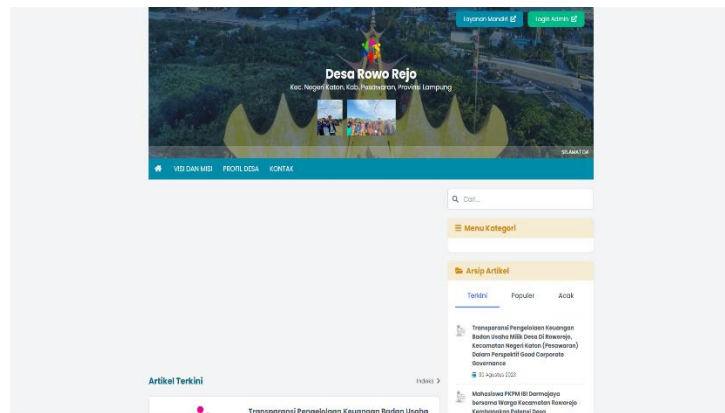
Layanan Mandiri

Login Admin

Desa Rowo Rejo

Kec. Negeri Katon, Kab. Pesawaran, Provinsi Lampung

SELAMATDA

VISI DAN MISI PROFIL DESA KONTAK

Cari...

Menu Kategori

Arsip Artikel

Terkini Populer Acak

Transparansi Pengelolaan Keuangan Badan Usaha Milik Desa Di Roworejo, Kecamatan Negeri Katon (Pesawaran) Dalam Perspektif Good Corporate Governance

30 Agustus 2023

Mahasiswa PKPM IBI Darmajaya bersama Warga Kecamatan Roworejo Kembangkan Potensi Desa

Artikel Terkini

Indeks

Transparansi Pengelolaan Keuangan Badan Usaha